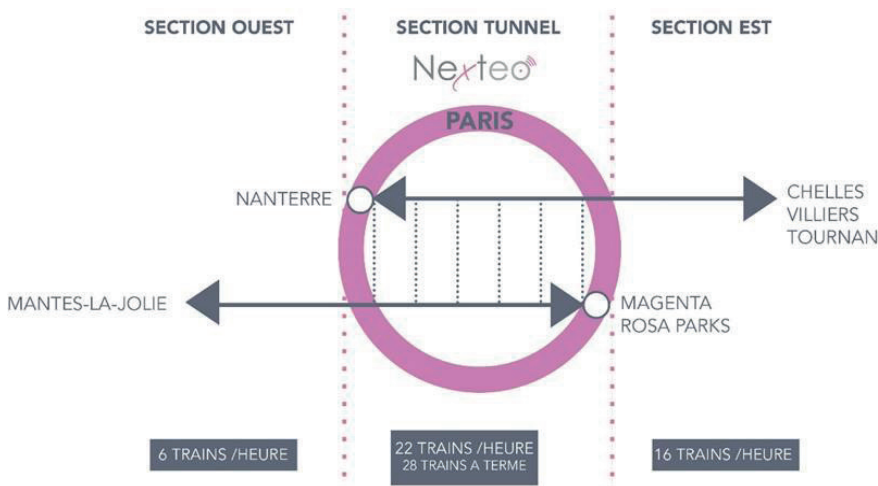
SECTION OUEST

SECTION TUNNEL

SECTION EST

Nexteo

PARIS

NANTERRE

CHELLES
VILLIERS
TOURNAN

MANTES-LA-JOLIE

MAGENTA
ROSA PARKS

6 TRAINS /HEURE

22 TRAINS /HEURE
28 TRAINS A TERME

16 TRAINS /HEURE